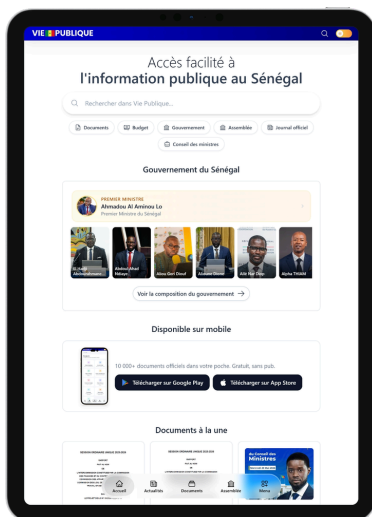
VIE PUBLIQUE

Accès facilité à
l'information publique au Sénégal

Rechercher dans Vie Publique...

Documents
Budget
Gouvernement
Assemblée
Journal officiel
Conseil des ministres

Gouvernement du Sénégal

PREMIER MINISTRE
Ahmadou Al Aminou Lo
Premier Ministre du Sénégal

El Hadji Abdourahmane...
Abdoul Aziz Ndiaye
Alioune Diouf
Abdou Diouf
Alle Nar Diop
Alpha THIAM

Voir la composition du gouvernement →

Disponible sur mobile

10 000+ documents officiels dans votre poche. Gratuit, sans pub.

Télécharger sur Google Play
Télécharger sur App Store

Documents à la une

du Conseil des Ministres

Accueil
Actualités
Documents
Assemblée
Menu